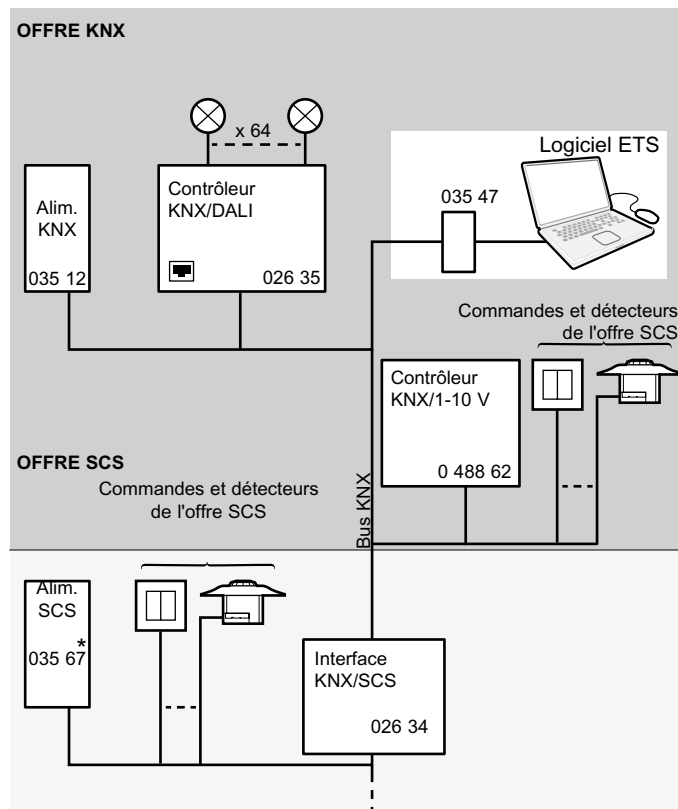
OFFRE KNX

x 64

Alim. KNX

035 12

Contrôleur KNX/DALI

026 35

Logiciel ETS

035 47

Commandes et détecteurs de l'offre SCS

Contrôleur KNX/1-10 V

0 488 62

OFFRE SCS

Commandes et détecteurs de l'offre SCS

Bus KNX

Alim. SCS

*

035 67

Interface KNX/SCS

026 34